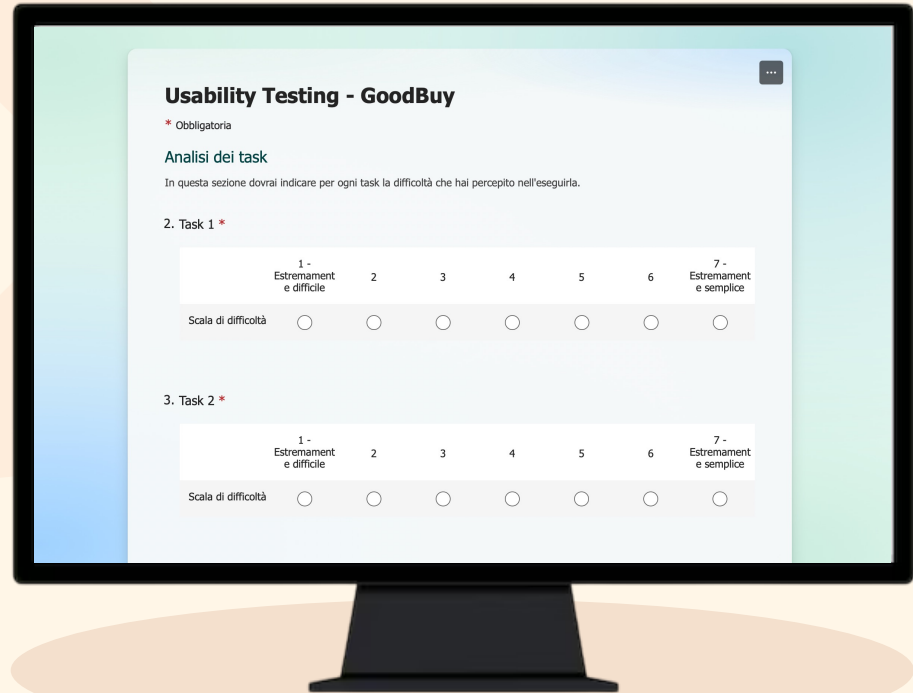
...

**Usability Testing - GoodBuy**

\* Obbligatoria

Analisi dei task

In questa sezione dovrai indicare per ogni task la difficoltà che hai percepito nell'eseguirla.

2. Task 1 \*

| | 1 - Estremamente difficile | 2 | 3 | 4 | 5 | 6 | 7 - Estremamente semplice |
|---|---|---|---|---|---|---|---|
| Scala di difficoltà | ○ | ○ | ○ | ○ | ○ | ○ | ○ |

3. Task 2 \*

| | 1 - Estremamente difficile | 2 | 3 | 4 | 5 | 6 | 7 - Estremamente semplice |
|---|---|---|---|---|---|---|---|
| Scala di difficoltà | ○ | ○ | ○ | ○ | ○ | ○ | ○ |